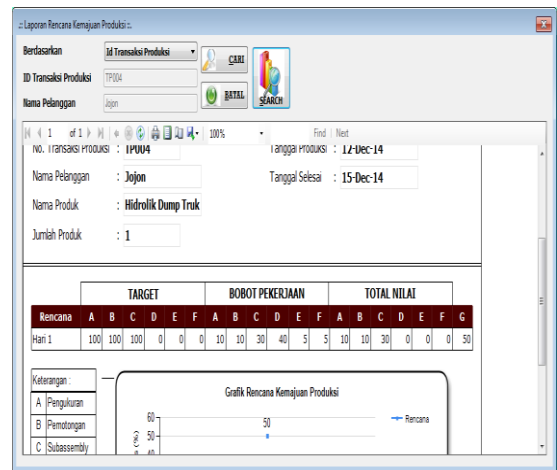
.:: Laporan Rencana Kemajuan Produksi ::.

Berdasarkan Id Transaksi Produksi

ID Transaksi Produksi TP004

Nama Pelanggan Jojon

CARI

BATAL

SEARCH

1 of 1 100% Find | Next

No. Transaksi Produksi : TP004

Tanggal Produksi : 12-Dec-14

Nama Pelanggan : Jojon

Tanggal Selesai : 15-Dec-14

Nama Produk : Hidrolik Dump Truk

Jumlah Produk : 1

| | TARGET | | | | | | BOBOT PEKERJAAN | | | | | | TOTAL NILAI | | | | | | |
|---|---|---|---|---|---|---|---|---|---|---|---|---|---|---|---|---|---|---|---|
| Rencana | A | B | C | D | E | F | A | B | C | D | E | F | A | B | C | D | E | F | G |
| Hari 1 | 100 | 100 | 100 | 0 | 0 | 0 | 10 | 10 | 30 | 40 | 5 | 5 | 10 | 10 | 30 | 0 | 0 | 0 | 50 |

Keterangan :

| A | Pengukuran |
|---|---|
| B | Pemotongan |
| C | Subassembly |

Grafik Rencana Kemajuan Produksi

60
50
40
(%)
50

Rencana